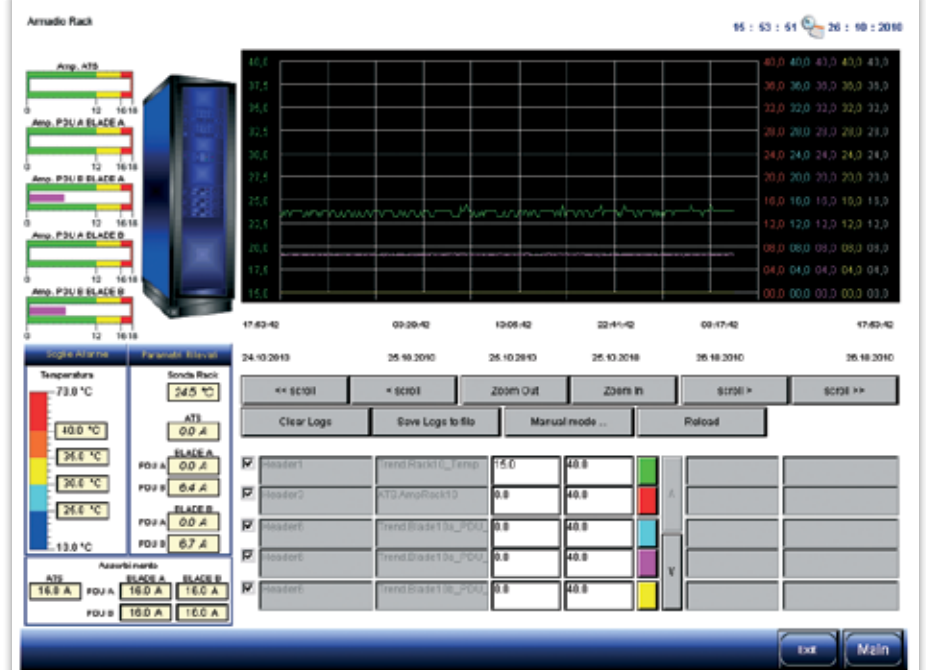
Armadio Rack

16 : 53 : 51 26 : 10 : 2010

Amp. ATS
0 12 16 18

Amp. PDU A BLADE A
0 12 16 18

Amp. PDU B BLADE A
0 12 16 18

Amp. PDU A BLADE B
0 12 16 18

Amp. PDU B BLADE B
0 12 16 18

40,0
37,5
35,0
32,5
30,0
27,5
25,0
22,5
20,0
17,5
15,0

40,0 40,0 40,0 40,0 40,0
36,0 36,0 36,0 36,0 36,0
32,0 32,0 32,0 32,0 32,0
28,0 28,0 28,0 28,0 28,0
24,0 24,0 24,0 24,0 24,0
20,0 20,0 20,0 20,0 20,0
16,0 16,0 16,0 16,0 16,0
12,0 12,0 12,0 12,0 12,0
08,0 08,0 08,0 08,0 08,0
04,0 04,0 04,0 04,0 04,0
00,0 00,0 00,0 00,0 00,0

17:53:42 03:29:42 13:05:42 22:41:42 08:17:42 17:53:42
24.10.2010 25.10.2010 25.10.2010 25.10.2010 26.10.2010 26.10.2010

Soglie Allarme
Temperatura
73.0 °C
40.0 °C
36.0 °C
30.0 °C
25.0 °C
13.0 °C

Parametri Rilevati
Sonda Rack
24.5 °C
ATS
0.0 A
BLADE A
PDU A 0.0 A
PDU B 6.4 A
BLADE B
PDU A 0.0 A
PDU B 6.7 A

Assorbimento
ATS BLADE A BLADE B
16.0 A PDU A 16.0 A 16.0 A
PDU B 16.0 A 16.0 A

<< scroll | < scroll | Zoom Out | Zoom In | scroll > | scroll >>

Clear Logs | Save Logs to file | Manual mode ... | Reload

| | | | | |
|---|---|---|---|---|
| ☑ | Header1 | Trend:Rack10_Temp | 15.0 | 40.0 |
| ☑ | Header3 | ATS:AmpRack10 | 0.0 | 40.0 |
| ☑ | Header4 | Trend:Blade10a_PDU_ | 0.0 | 40.0 |
| ☑ | Header6 | Trend:Blade10a_PDU_ | 0.0 | 40.0 |
| ☑ | Header5 | Trend:Blade10b_PDU_ | 0.0 | 40.0 |

Λ
V

Exit
Main